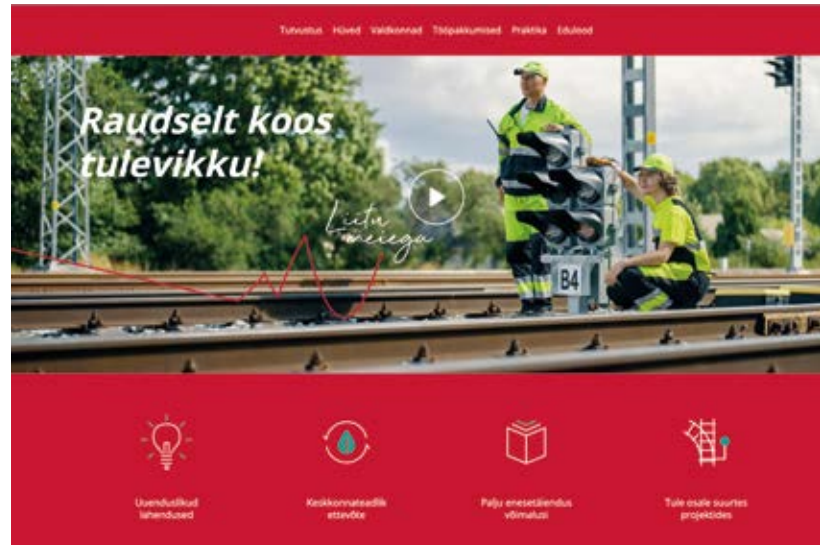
Tutvustus Hüved Valdkonnad Tööpakkumised Praktika Edulood

Raudselt koos tulevikku!

Liitu meiega

B4

Uuenduslikud lahendused

Keskkonnateadlik ettevõte

Palju enesetäiendus võimalusi

Tule osale suurtes projektides